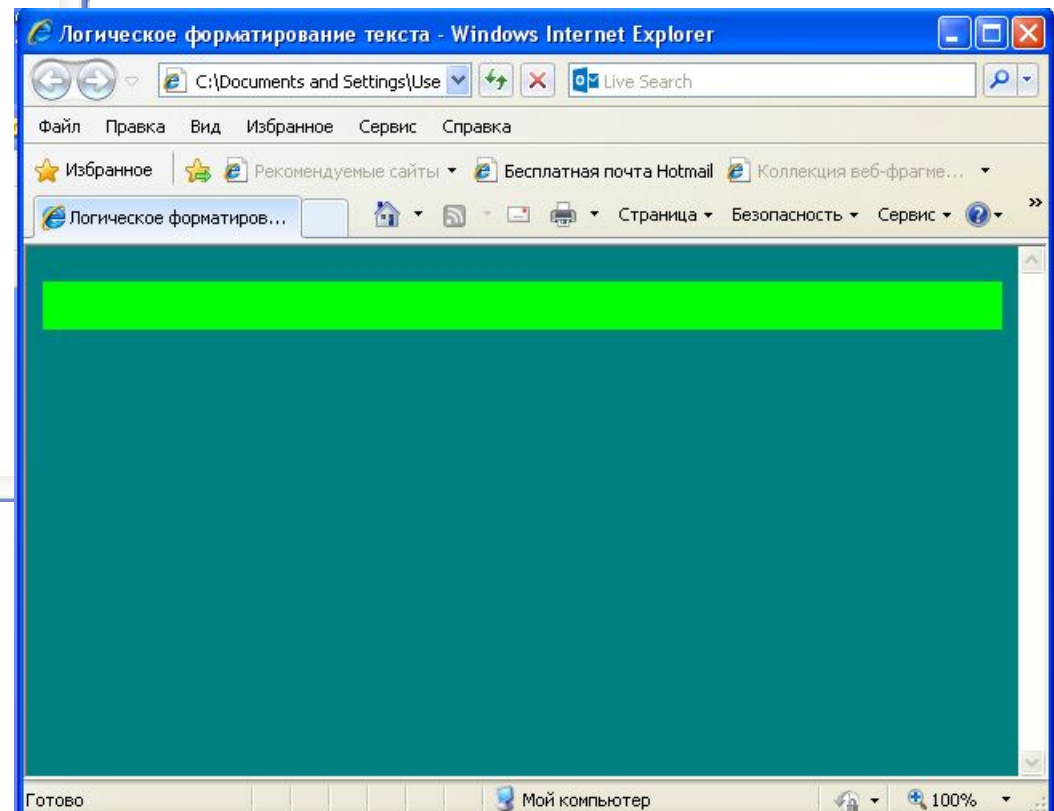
Логическое форматирование текста - Windows Internet Explorer

C:\Documents and Settings\Use

Live Search

Файл Правка Вид Избранное Сервис Справка

Избранное Рекомендуемые сайты Бесплатная почта Hotmail Коллекция веб-фрагме...

Логическое форматиров...

Страница Безопасность Сервис

Готово Мой компьютер 100%